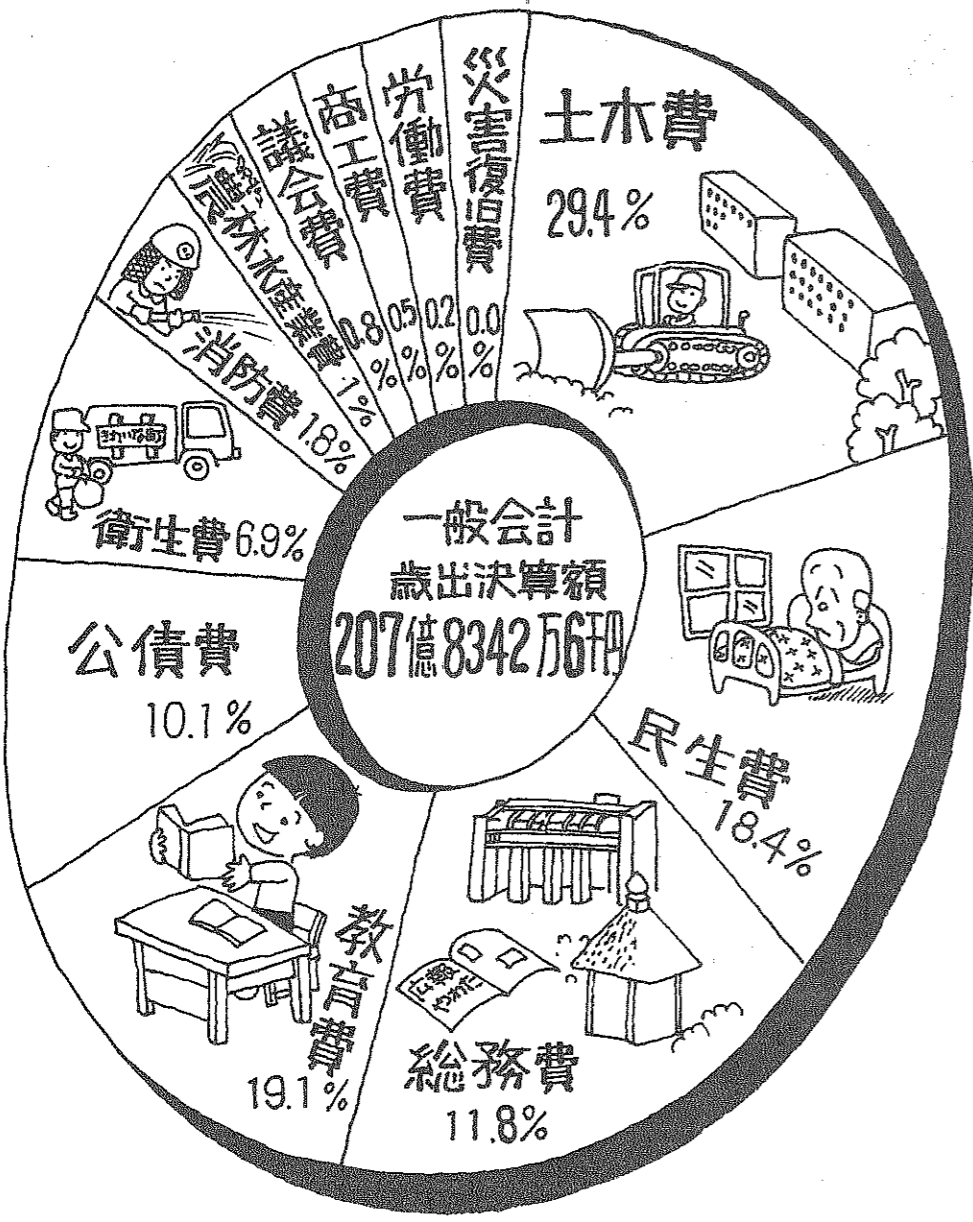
一般会計
歳出決算額
207億8342万6千円

土木費
29.4%

災害復旧費
0.0%

労働費
0.2%

商工費
0.5%

議会費
0.8%

農林水産業費
1%

消防費
1.8%

衛生費 6.9%

公債費
10.1%

教育費
19.1%

総務費
11.8%

民生費
18.4%

きれいな街

広報やわた